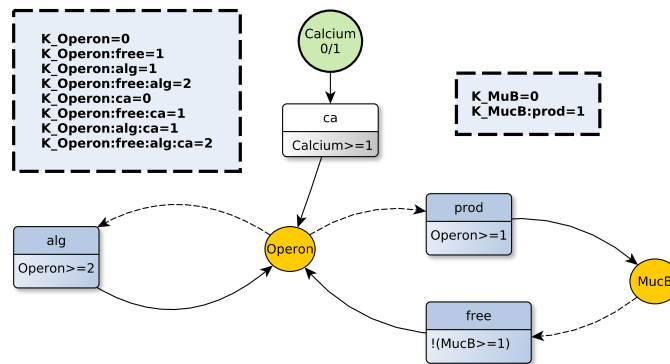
K_Operon=0
K_Operon:free=1
K_Operon:alg=1
K_Operon:free:alg=2
K_Operon:ca=0
K_Operon:free:ca=1
K_Operon:alg:ca=1
K_Operon:free:alg:ca=2

Calcium
0/1

ca

Calcium>=1

K_MuB=0
K_MucB:prod=1

alg

Operon>=2

Operon

prod

Operon>=1

MucB

free

!(MucB>=1)